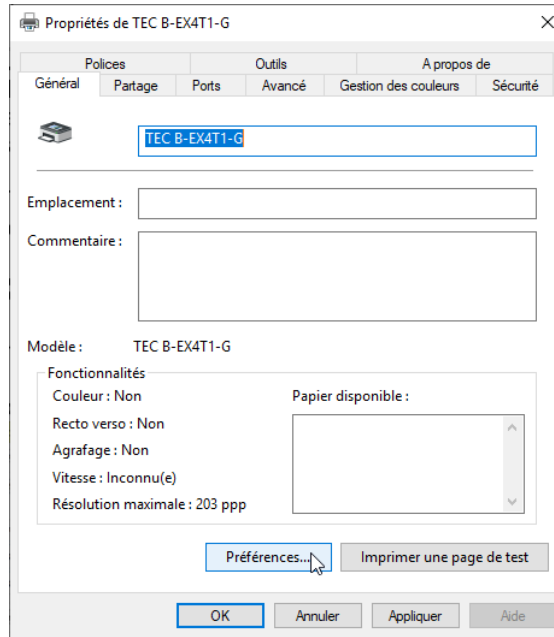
Propriétés de TEC B-EX4T1-G

×

Polices
Outils
A propos de
Général
Partage
Ports
Avancé
Gestion des couleurs
Sécurité

TEC B-EX4T1-G

Emplacement :

Commentaire :

Modèle : TEC B-EX4T1-G

Fonctionnalités

Couleur : Non
Recto verso : Non
Agrafage : Non
Vitesse : Inconnu(e)
Résolution maximale : 203 ppp

Papier disponible :

Préférences...
Imprimer une page de test

OK
Annuler
Appliquer
Aide